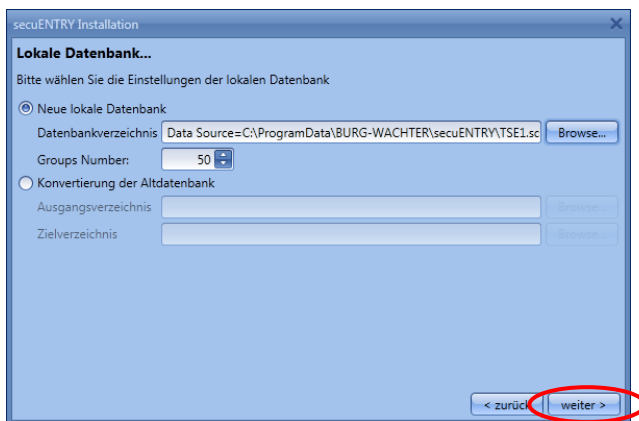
secuENTRY Installation

Lokale Datenbank...

Bitte wählen Sie die Einstellungen der lokalen Datenbank

Neue lokale Datenbank

Datenbankverzeichnis Data Source=C:\ProgramData\BURG-WACHTER\secuENTRY\TSE1.sc Browse...

Groups Number: 50

Konvertierung der Altdatenbank

Ausgangsverzeichnis Browse...

Zielverzeichnis Browse...

< zurück weiter >